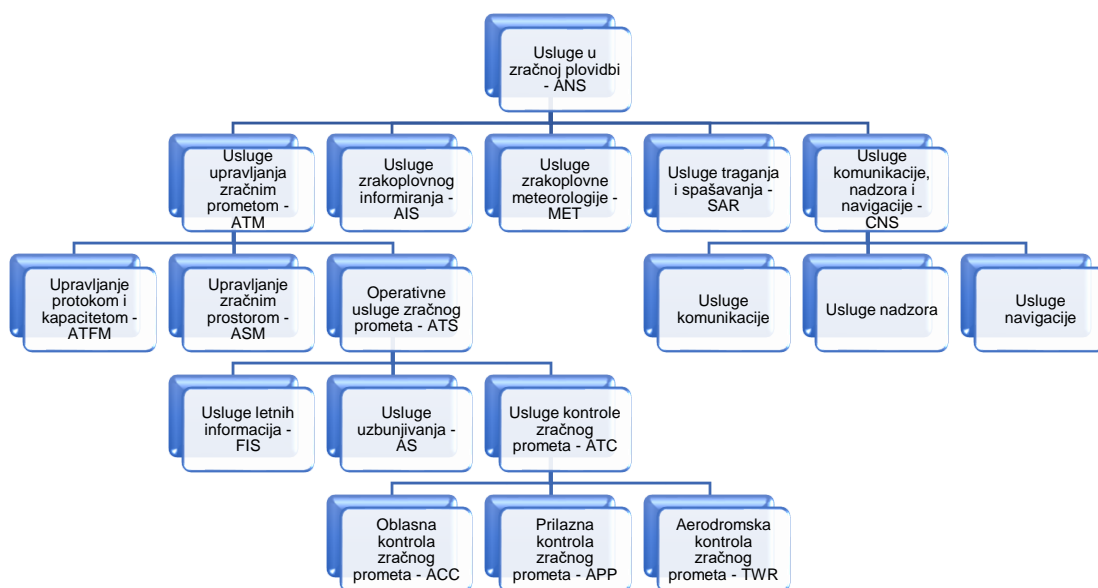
Usluge u zračnoj plovidbi - ANS

Usluge upravljanja zračnim prometom - ATM

Usluge zrakoplovnog informiranja - AIS

Usluge zrakoplovne meteorologije - MET

Usluge traganja i spašavanja - SAR

Usluge komunikacije, nadzora i navigacije - CNS

Upravljanje protokom i kapacitetom - ATFM

Upravljanje zračnim prostorom - ASM

Operativne usluge zračnog prometa - ATS

Usluge komunikacije

Usluge nadzora

Usluge navigacije

Usluge letnih informacija - FIS

Usluge uzbunjivanja - AS

Usluge kontrole zračnog prometa - ATC

Oblasna kontrola zračnog prometa - ACC

Prilazna kontrola zračnog prometa - APP

Aerodromska kontrola zračnog prometa - TWR